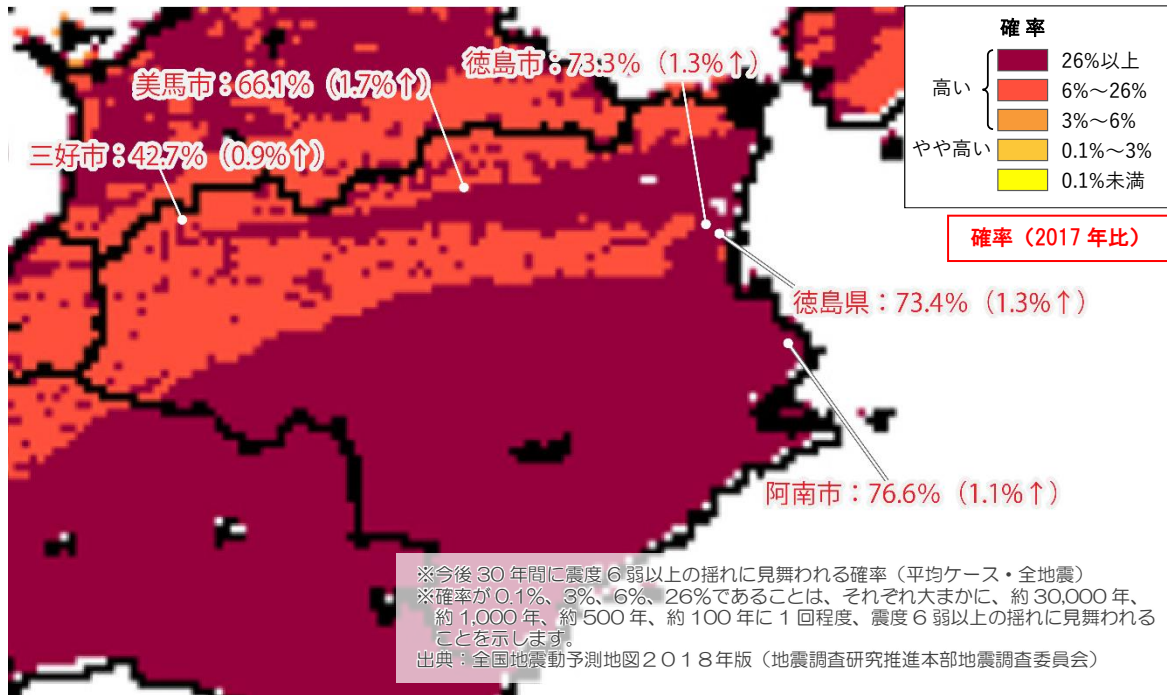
徳島市：73.3%（1.3%↑）

美馬市：66.1%（1.7%↑）

三好市：42.7%（0.9%↑）

徳島県：73.4%（1.3%↑）

阿南市：76.6%（1.1%↑）

確率

高い

26%以上

6%～26%

3%～6%

やや高い

0.1%～3%

0.1%未満

確率（2017 年比）

※今後 30 年間に震度６弱以上の揺れに見舞われる確率（平均ケース・全地震）
※確率が 0.1%、3%、6%、26%であることは、それぞれ大まかに、約 30,000 年、約 1,000 年、約 500 年、約 100 年に１回程度、震度６弱以上の揺れに見舞われることを示します。
出典：全国地震動予測地図２０１８年版（地震調査研究推進本部地震調査委員会）